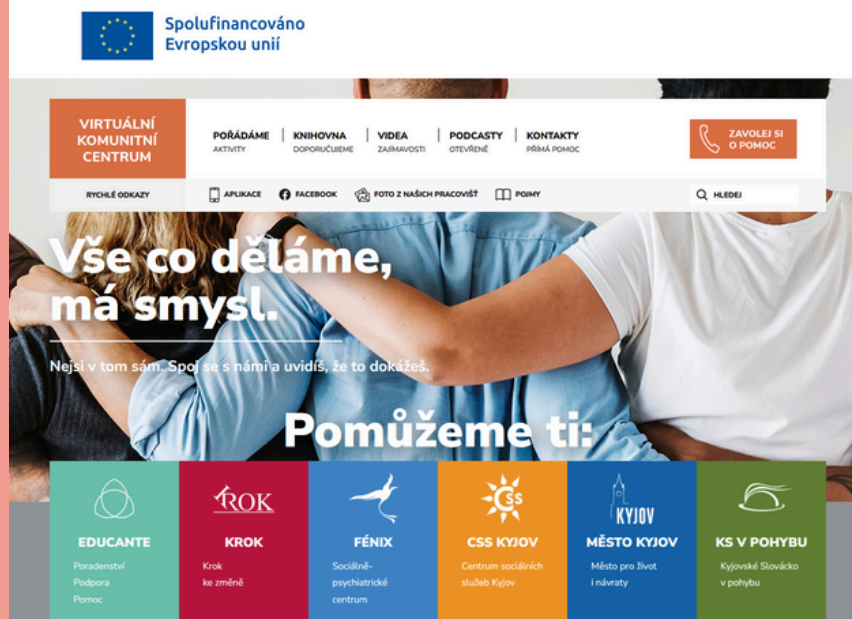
Spolufinancováno Evropskou unií

VIRTUÁLNÍ KOMUNITNÍ CENTRUM

POŘÁDÁME
AKTIVITY

KNIHOVNA
DOPORUČUJEME

VIDEA
ZAJÍMAVOSTI

PODCASTY
OTEVŘENĚ

KONTAKTY
PŘÍMÁ POMOC

ZAVOLEJ SI O POMOC

RYCHLÉ ODKAZY

APLIKACE

FACEBOOK

FOTO Z NAŠICH PRACOVIŠŤ

POJMY

HLEDEJ

Vše co děláme, má smysl.

Nejsi v tom sám. Spoj se s námi a uvidíš, že to dokážeš.

Pomůžeme ti:

EDUCANTE
Poradenství
Podpora
Pomoc

KROK
KROK
Krok ke změně

FÉNIX
Sociálně-psychiatrické centrum

CSS
CSS KYJOV
Centrum sociálních služeb Kyjov

KYJOV
MĚSTO KYJOV
Město pro život i návraty

KS V POHYBU
Kyjovské Slovácko v pohybu